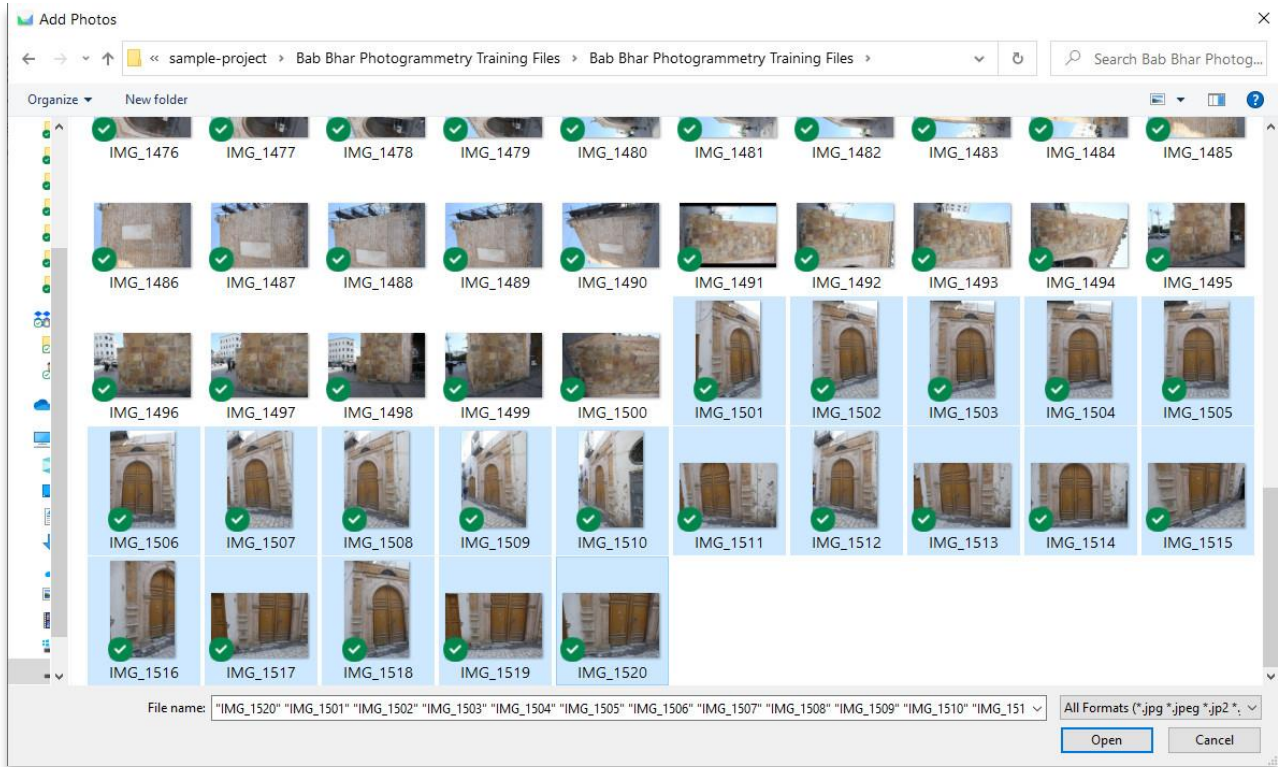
Add Photos

« sample-project › Bab Bhar Photogrammetry Training Files › Bab Bhar Photogrammetry Training Files ›

Search Bab Bhar Photog...

Organize ▾ New folder

IMG_1476 IMG_1477 IMG_1478 IMG_1479 IMG_1480 IMG_1481 IMG_1482 IMG_1483 IMG_1484 IMG_1485

IMG_1486 IMG_1487 IMG_1488 IMG_1489 IMG_1490 IMG_1491 IMG_1492 IMG_1493 IMG_1494 IMG_1495

IMG_1496 IMG_1497 IMG_1498 IMG_1499 IMG_1500 IMG_1501 IMG_1502 IMG_1503 IMG_1504 IMG_1505

IMG_1506 IMG_1507 IMG_1508 IMG_1509 IMG_1510 IMG_1511 IMG_1512 IMG_1513 IMG_1514 IMG_1515

IMG_1516 IMG_1517 IMG_1518 IMG_1519 IMG_1520

File name: "IMG_1520" "IMG_1501" "IMG_1502" "IMG_1503" "IMG_1504" "IMG_1505" "IMG_1506" "IMG_1507" "IMG_1508" "IMG_1509" "IMG_1510" "IMG_151

All Formats (*.jpg *.jpeg *.jp2 *.

Open Cancel